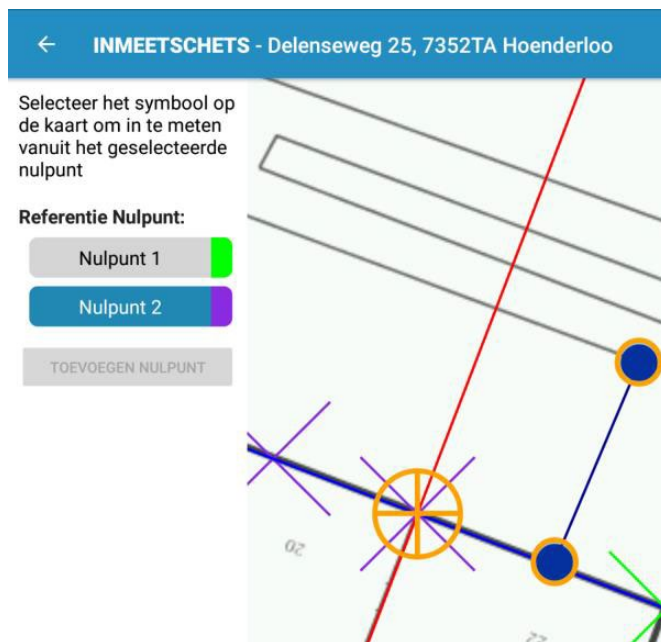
←
INMEETSCHETS - Delenseweg 25, 7352TA Hoenderloo

Selecteer het symbool op de kaart om in te meten vanuit het geselecteerde nulpunt

Referentie Nulpunt:

Nulpunt 1

Nulpunt 2

TOEVOEGEN NULPUNT

20

22